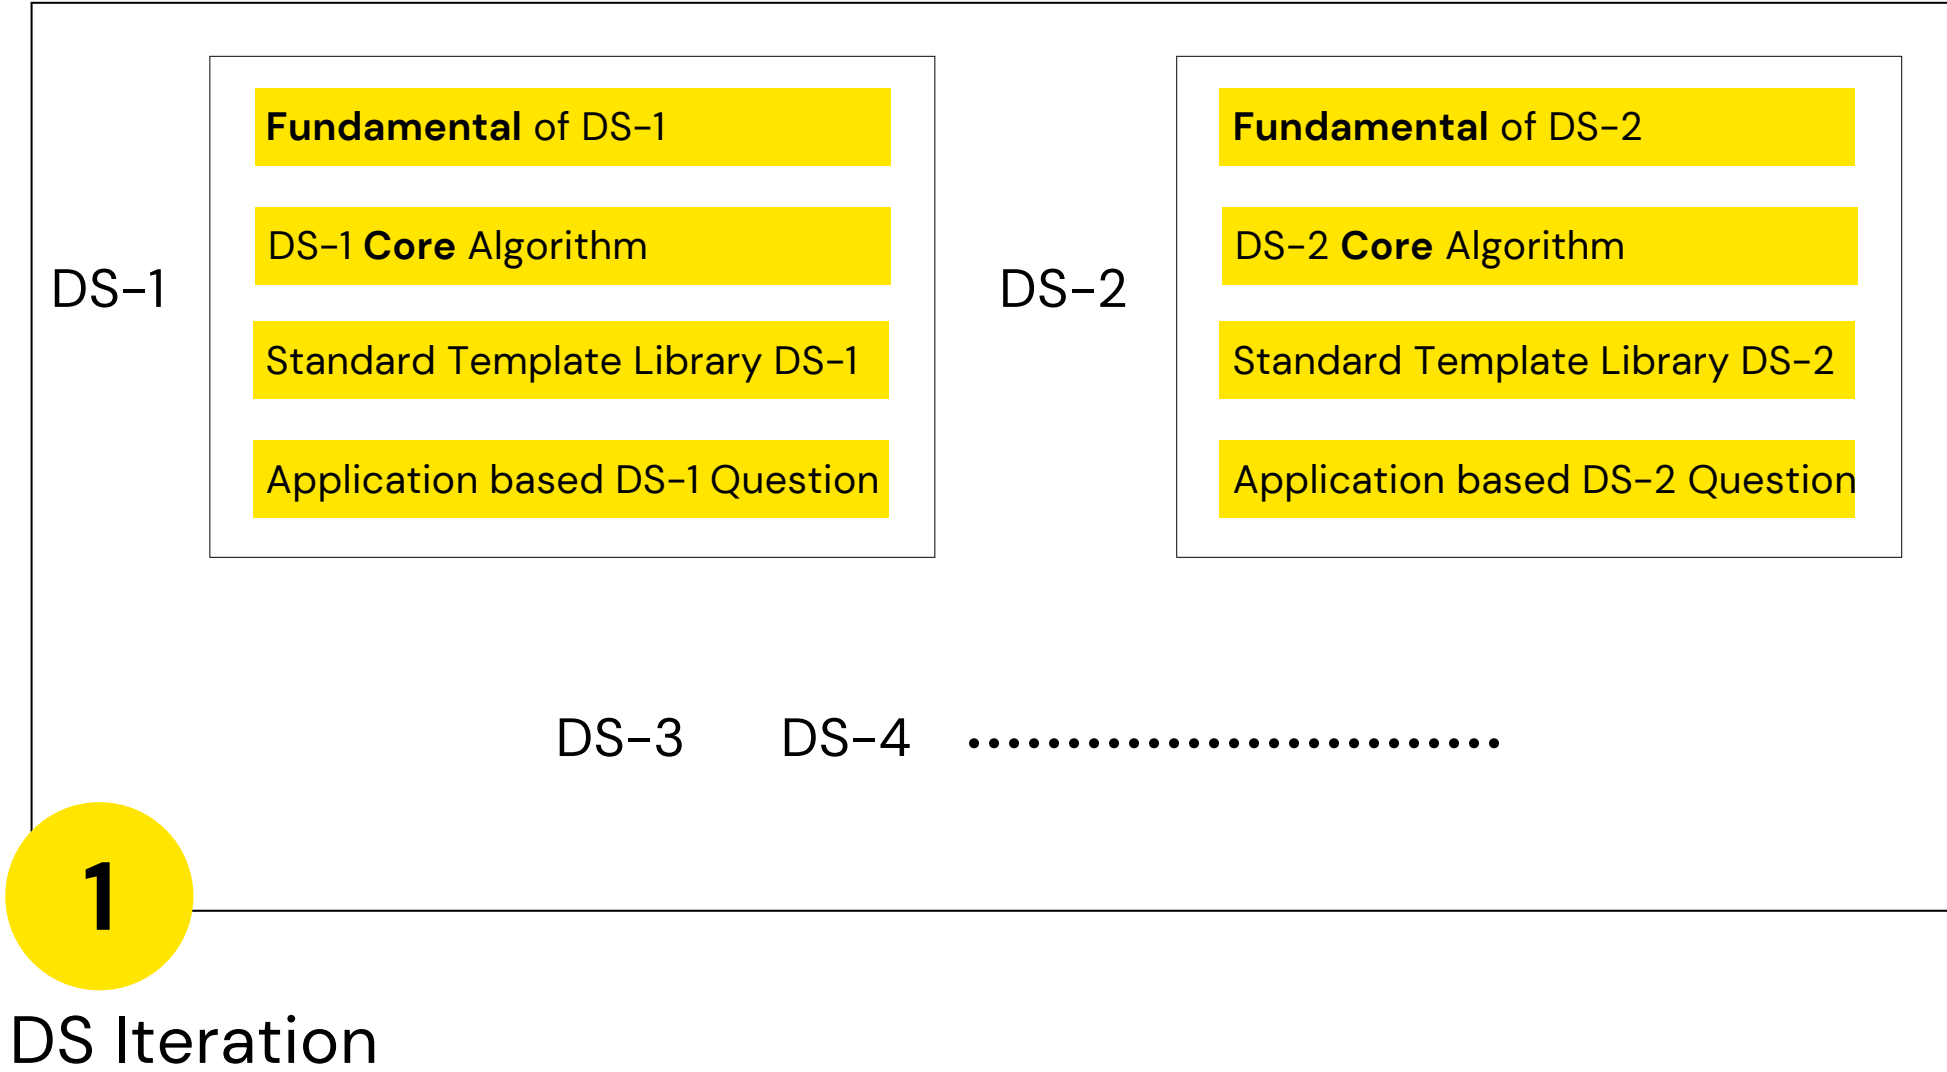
DS-1

Fundamental of DS-1

DS-1 Core Algorithm

Standard Template Library DS-1

Application based DS-1 Question

DS-2

Fundamental of DS-2

DS-2 Core Algorithm

Standard Template Library DS-2

Application based DS-2 Question

DS-3 DS-4 ........................

1

DS Iteration